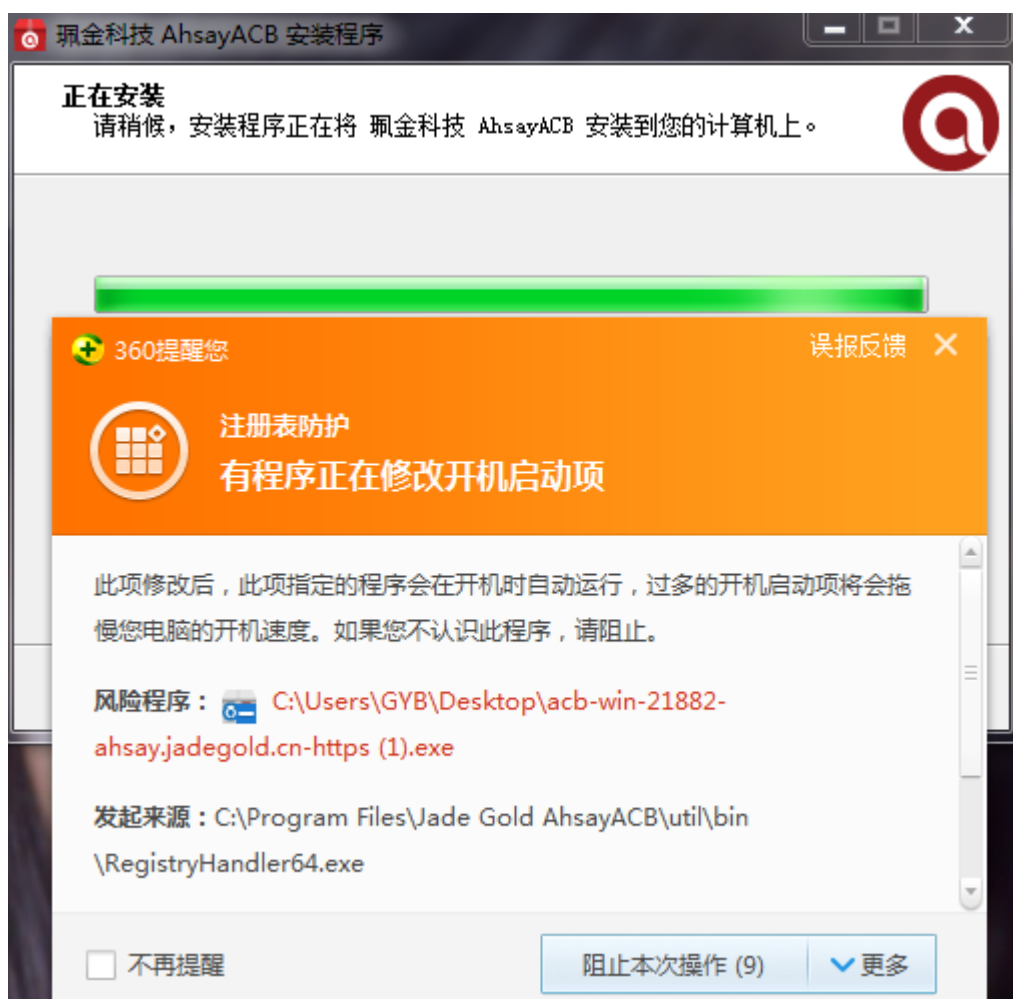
珮金科技 AhsayACB 安装程序

正在安装
请稍候，安装程序正在将 珮金科技 AhsayACB 安装到您的计算机上。

360提醒您
误报反馈

注册表防护
有程序正在修改开机启动项

此项修改后，此项指定的程序会在开机时自动运行，过多的开机启动项将会拖慢您电脑的开机速度。如果您不认识此程序，请阻止。

风险程序： C:\Users\GYB\Desktop\acb-win-21882-ahsay.jadegold.cn-https (1).exe

发起来源：C:\Program Files\Jade Gold AhsayACB\util\bin\RegistryHandler64.exe

不再提醒
阻止本次操作 (9)
更多